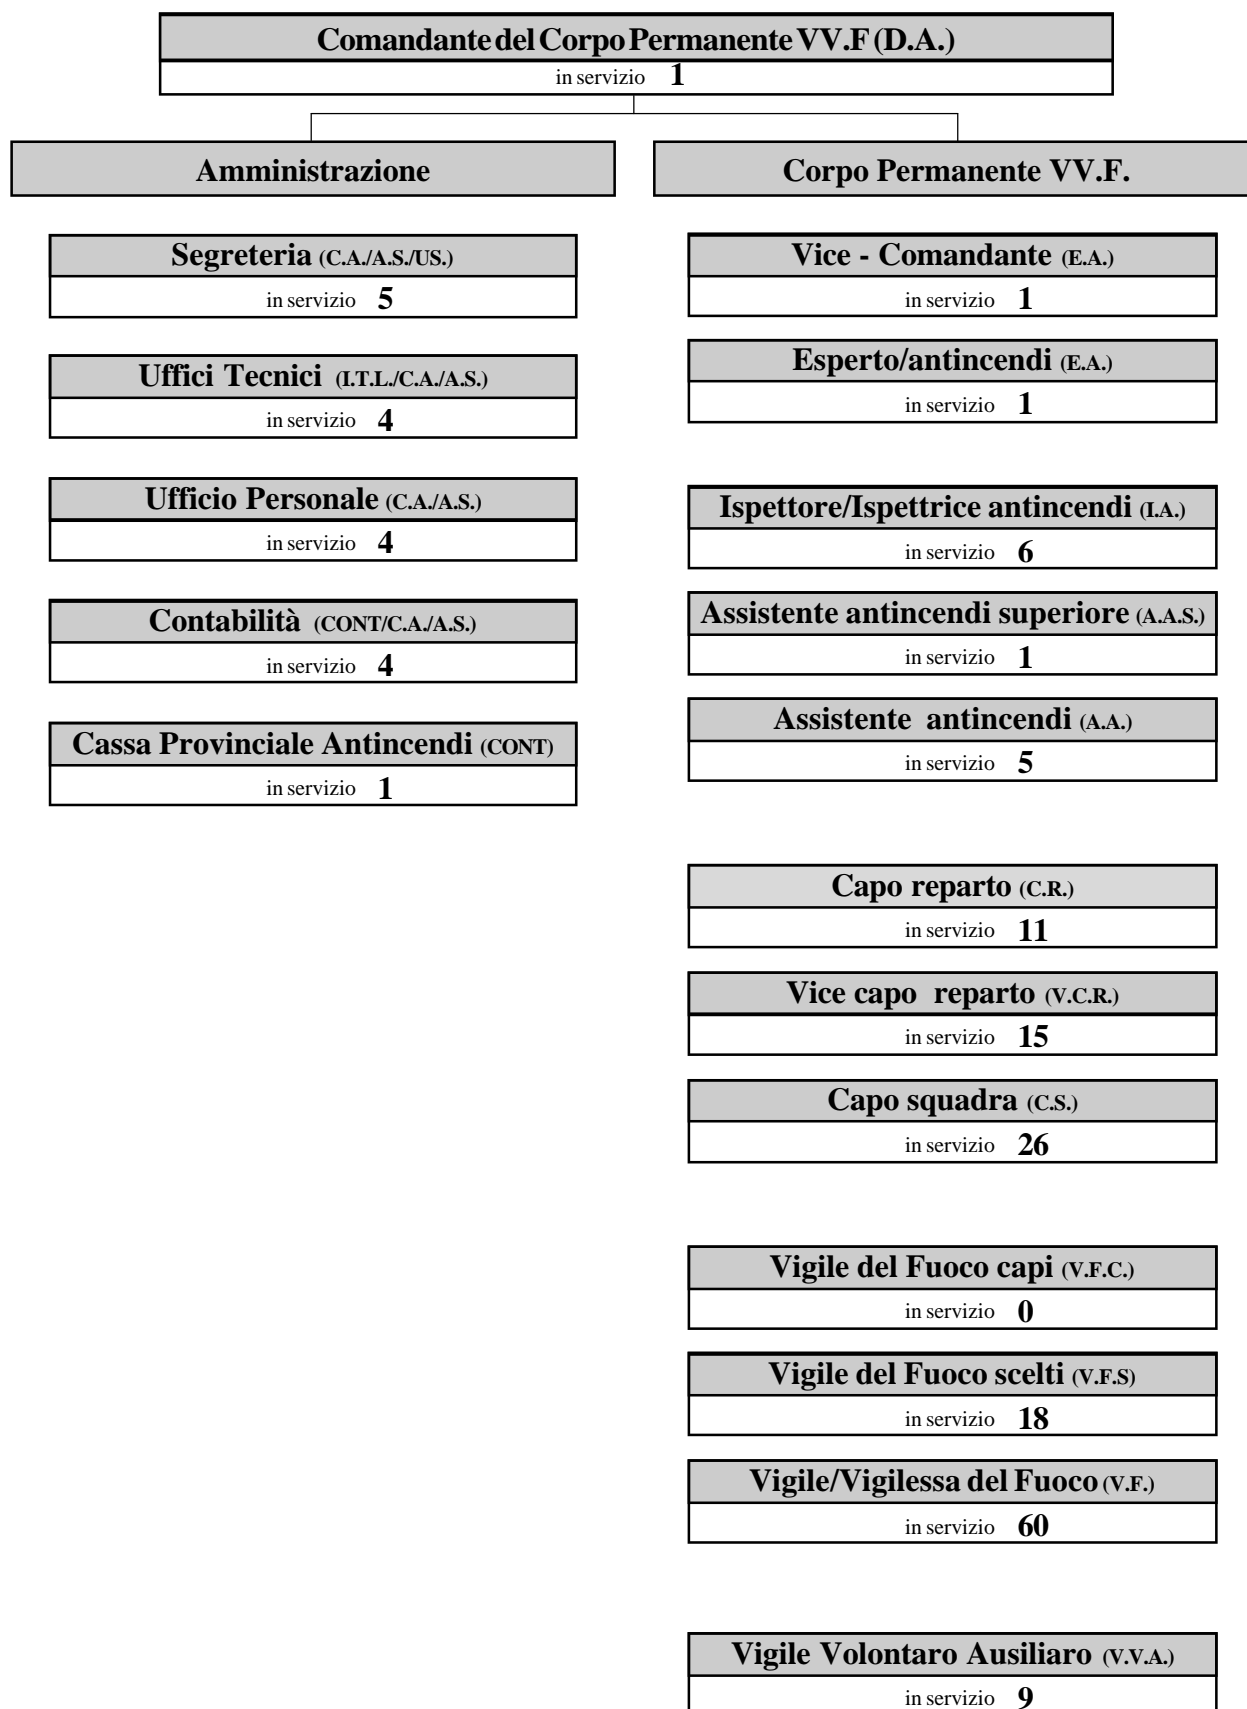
Comandante del Corpo Permanente VV.F (D.A.)
in servizio 1

Amministrazione

Segreteria (C.A./A.S./US.)
in servizio 5

Uffici Tecnici (I.T.L./C.A./A.S.)
in servizio 4

Ufficio Personale (C.A./A.S.)
in servizio 4

Contabilità (CONT/C.A./A.S.)
in servizio 4

Cassa Provinciale Antincendi (CONT)
in servizio 1

Corpo Permanente VV.F.

Vice - Comandante (E.A.)
in servizio 1

Esperto/antincendi (E.A.)
in servizio 1

Ispettore/Ispettrice antincendi (I.A.)
in servizio 6

Assistente antincendi superiore (A.A.S.)
in servizio 1

Assistente antincendi (A.A.)
in servizio 5

Capo reparto (C.R.)
in servizio 11

Vice capo reparto (V.C.R.)
in servizio 15

Capo squadra (C.S.)
in servizio 26

Vigile del Fuoco capi (V.F.C.)
in servizio 0

Vigile del Fuoco scelti (V.F.S)
in servizio 18

Vigile/Vigilessa del Fuoco (V.F.)
in servizio 60

Vigile Volontaro Ausiliaro (V.V.A.)
in servizio 9